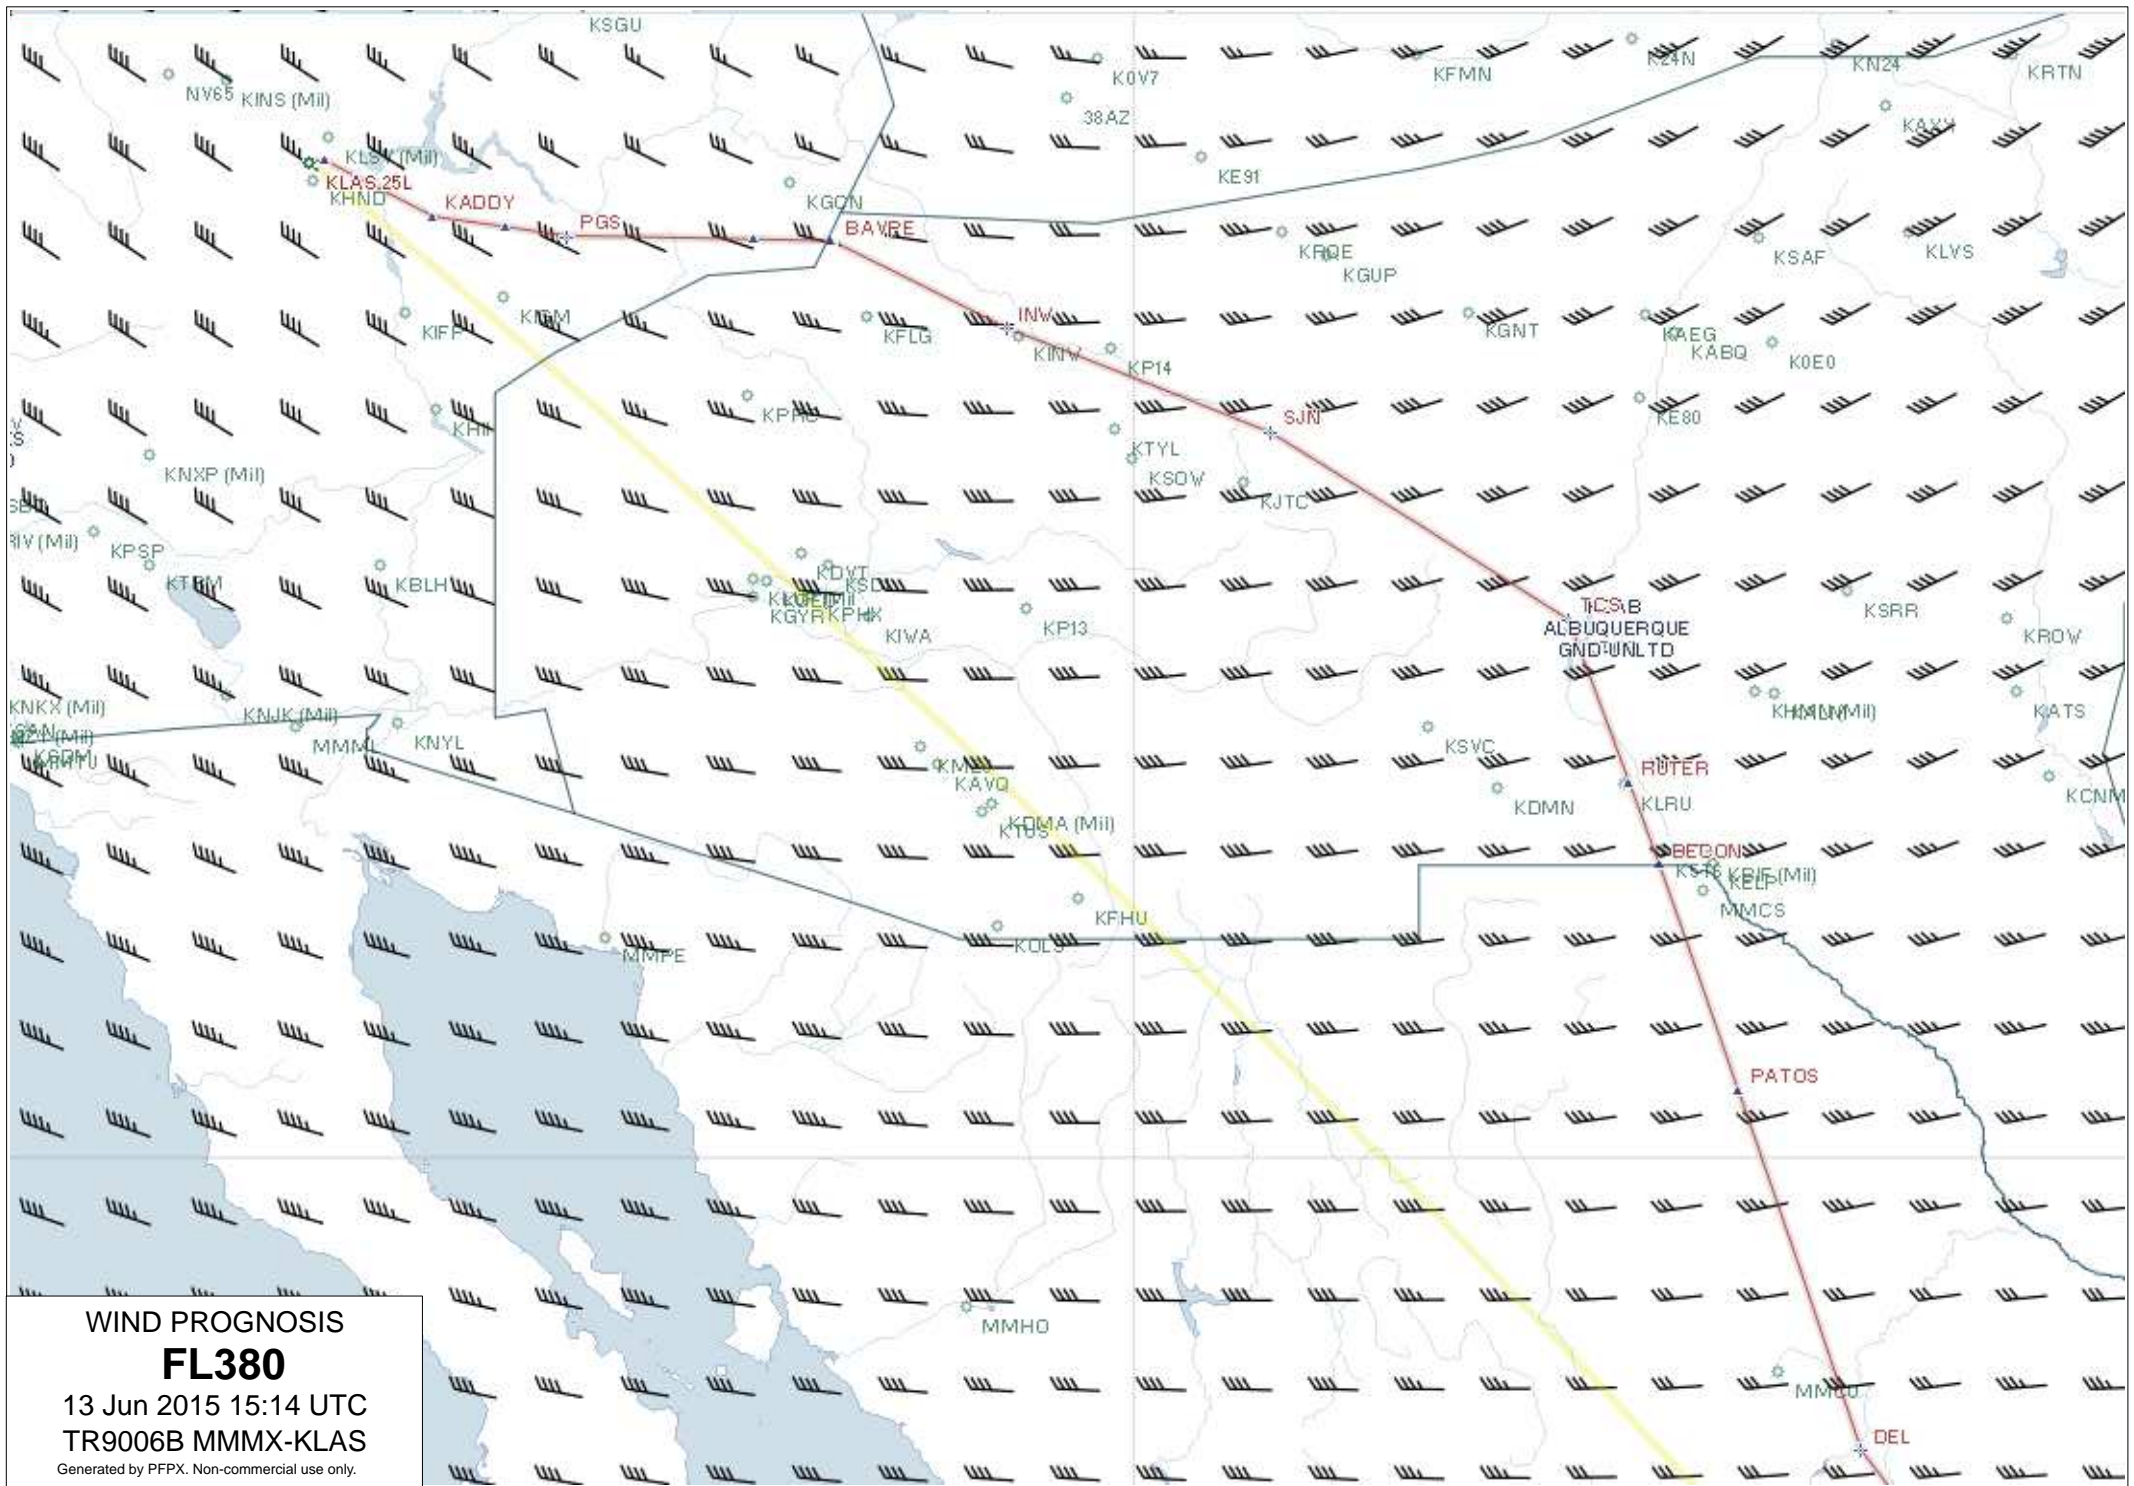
KSGU
NV65 KINS (Mil)
K0V7
KFMN
K24N
KN24
KRTN
38AZ
KLSV (Mil)
KLAS.25L
KHND
KADDY
PGS
KGCN
BAVRE
KE91
KAXX
KRQE
KGUP
KSAF
KLVS
KIFF
KIGM
KFLG
INW
KINW
KP14
KGNT
KAEG
KABQ
K0E0
KHII
KPRC
SJN
KE80
KNXP (Mil)
KTYL
KSOW
KJTC
RIV (Mil)
KPSP
KTRM
KBLH
KDVT
KSDL
KLUF (Mil)
KGYR KPHX
KIWA
KP13
TCS B
ALBUQUERQUE
GND-UNLTD
KSRR
KROW
KNKX (Mil)
KNJK (Mil)
MMML
KNYL
KHMN (Mil)
KATS
KSDM
KMZJ
KAVQ
KDMA (Mil)
KTUS
KSVC
RUTER
KDMN
KLRU
KCNM
BECON
KBIF (Mil)
KELP
MMCS
KFHU
KOLS
MMPE
PATOS
MMHO
MMCU
DEL
WIND PROGNOSIS
FL380
13 Jun 2015 15:14 UTC
TR9006B MMMX-KLAS
Generated by PFPX. Non-commercial use only.